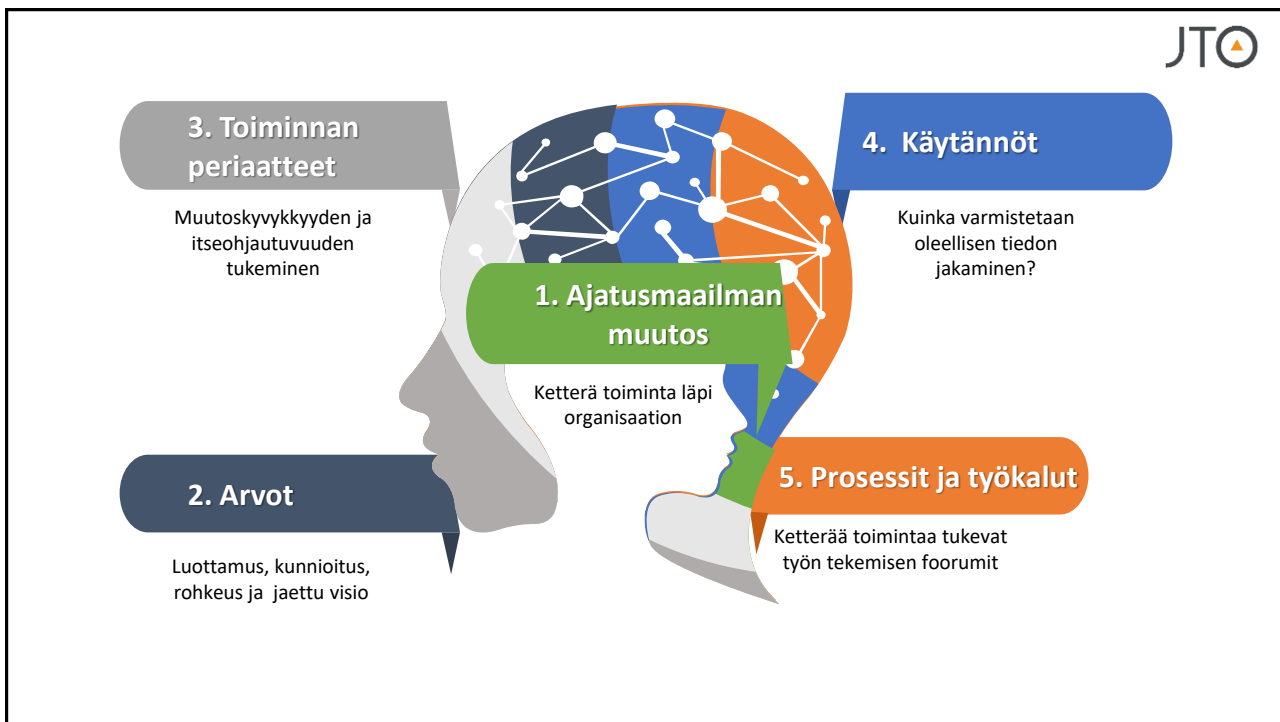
JTO

3. Toiminnan periaatteet

Muutoskyvykkyyden ja itseohjautuvuuden tukeminen

4. Käytännöt

Kuinka varmistetaan oleellisen tiedon jakaminen?

1. Ajatusmaailman muutos

Ketterä toiminta läpi organisaation

2. Arvot

Luottamus, kunnioitus, rohkeus ja jaettu visio

5. Prosessit ja työkalut

Ketterää toimintaa tukevat työn tekemisen foorumit